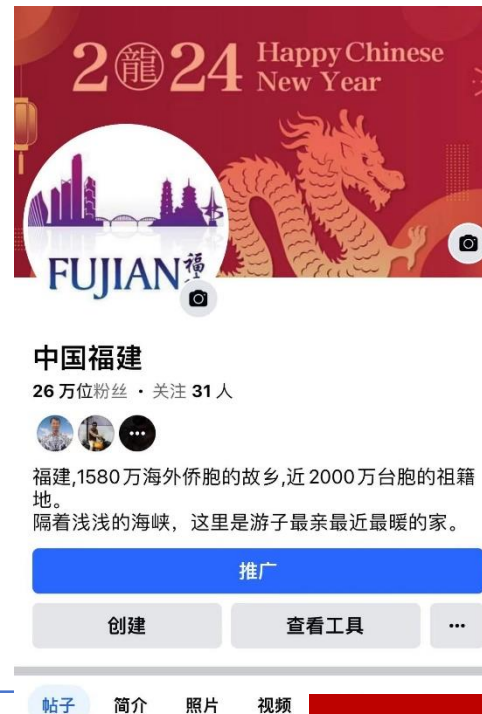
2龍24 Happy Chinese New Year

FUJIAN 福

中国福建

26 万位粉丝 · 关注 31 人

福建,1580万海外侨胞的故乡,近2000万台胞的祖籍地。
隔着浅浅的海峡，这里是游子最亲最近最暖的家。

推广

创建

查看工具

...

帖子 简介 照片 视频